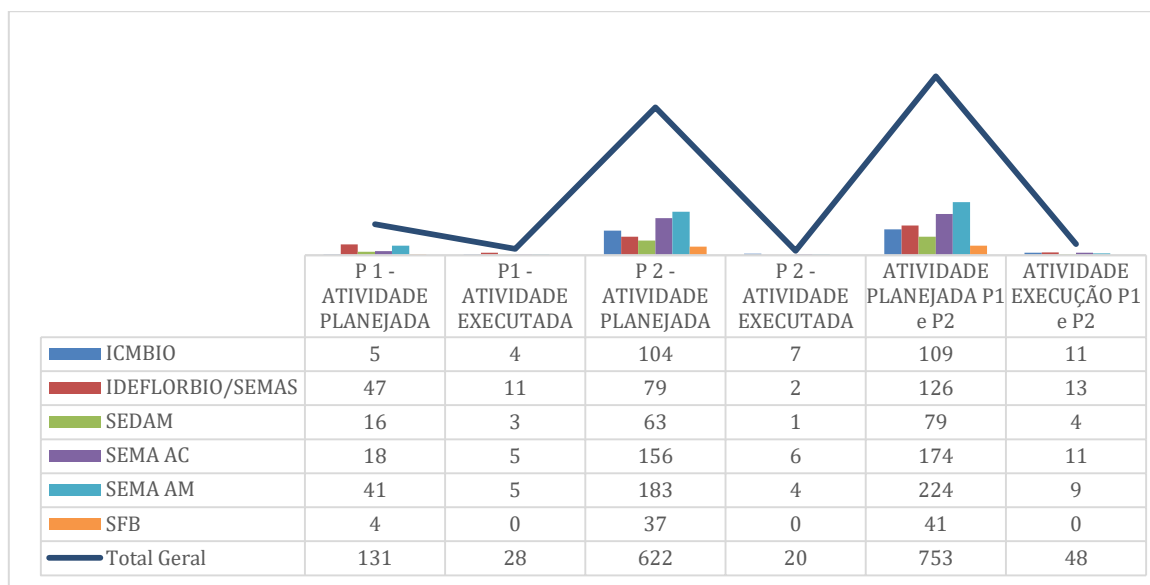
| | P 1 - ATIVIDADE PLANEJADA | P1 - ATIVIDADE EXECUTADA | P 2 - ATIVIDADE PLANEJADA | P 2 - ATIVIDADE EXECUTADA | ATIVIDADE PLANEJADA P1 e P2 | ATIVIDADE EXECUÇÃO P1 e P2 |
|---|---|---|---|---|---|---|
| ICMBIO | 5 | 4 | 104 | 7 | 109 | 11 |
| IDEFLORBIO/SEMAS | 47 | 11 | 79 | 2 | 126 | 13 |
| SEDAM | 16 | 3 | 63 | 1 | 79 | 4 |
| SEMA AC | 18 | 5 | 156 | 6 | 174 | 11 |
| SEMA AM | 41 | 5 | 183 | 4 | 224 | 9 |
| SFB | 4 | 0 | 37 | 0 | 41 | 0 |
| Total Geral | 131 | 28 | 622 | 20 | 753 | 48 |